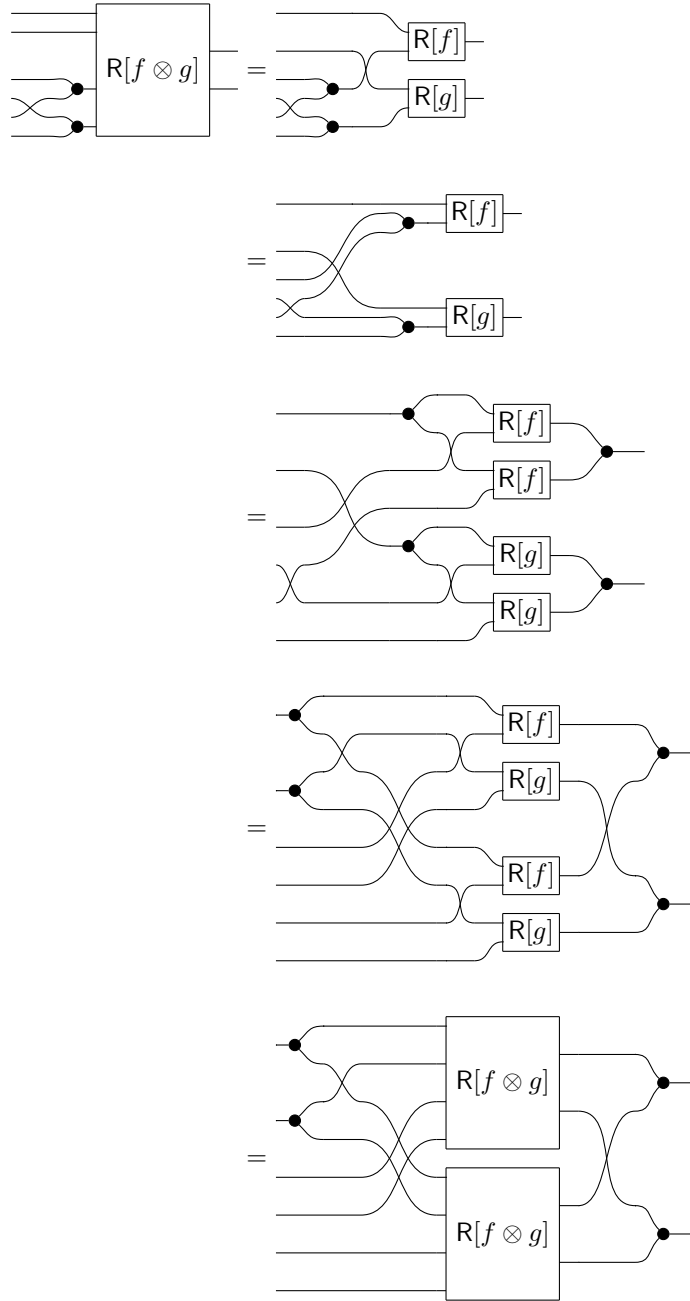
$\mathsf{R}[f \otimes g]$ $=$ $\mathsf{R}[f]$ $\mathsf{R}[g]$

$=$ $\mathsf{R}[f]$ $\mathsf{R}[g]$

$=$ $\mathsf{R}[f]$ $\mathsf{R}[f]$ $\mathsf{R}[g]$ $\mathsf{R}[g]$

$=$ $\mathsf{R}[f]$ $\mathsf{R}[g]$ $\mathsf{R}[f]$ $\mathsf{R}[g]$

$=$ $\mathsf{R}[f \otimes g]$ $\mathsf{R}[f \otimes g]$